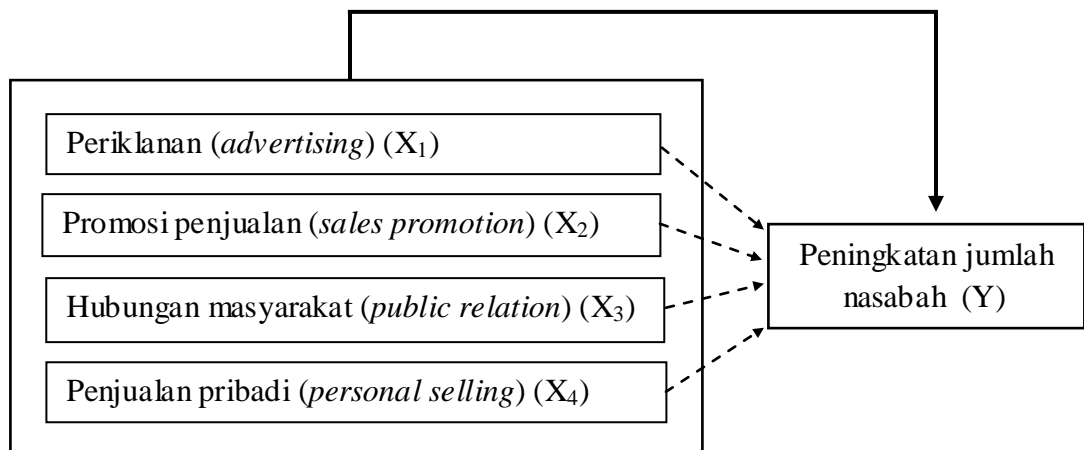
Periklanan (*advertising*) ($X_1$)

Promosi penjualan (*sales promotion*) ($X_2$)

Hubungan masyarakat (*public relation*) ($X_3$)

Penjualan pribadi (*personal selling*) ($X_4$)

Peningkatan jumlah nasabah (Y)